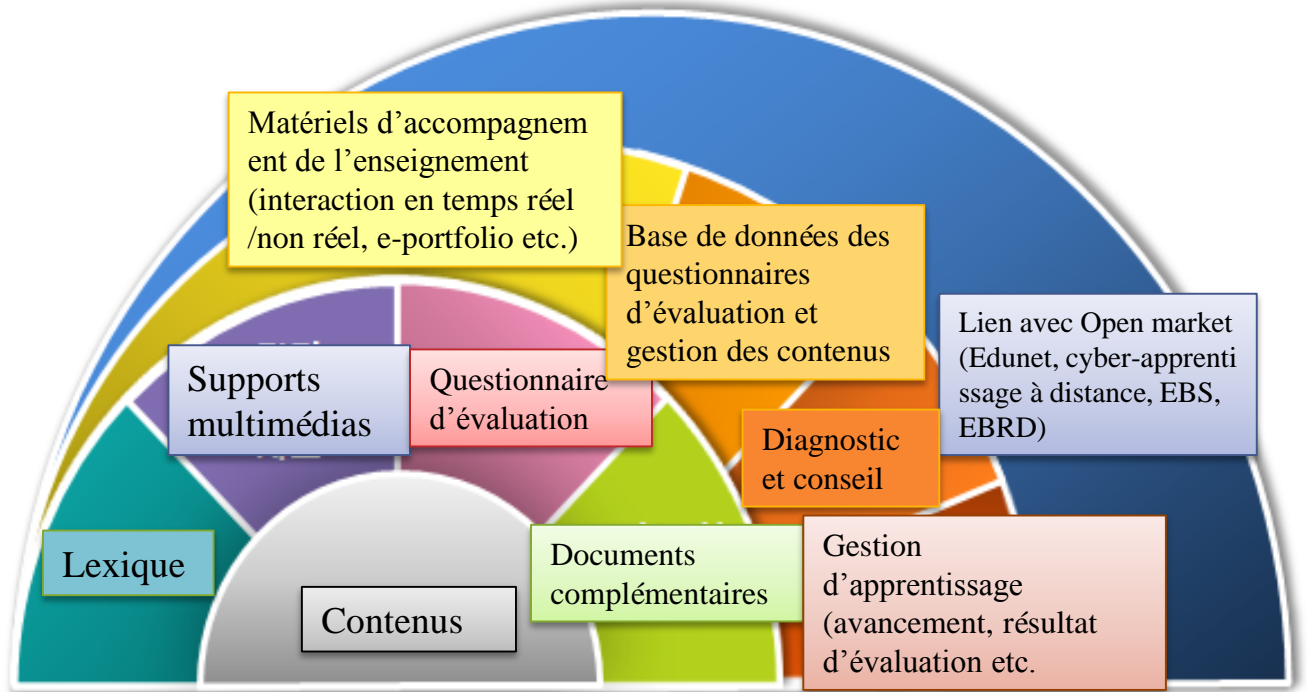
Matériels d'accompagnement de l'enseignement (interaction en temps réel /non réel, e-portfolio etc.)

Base de données des questionnaires d'évaluation et gestion des contenus

Lien avec Open market (Edunet, cyber-apprentissage à distance, EBS, EBRD)

Supports multimédias

Questionnaire d'évaluation

Diagnostic et conseil

Lexique

Documents complémentaires

Gestion d'apprentissage (avancement, résultat d'évaluation etc.

Contenus